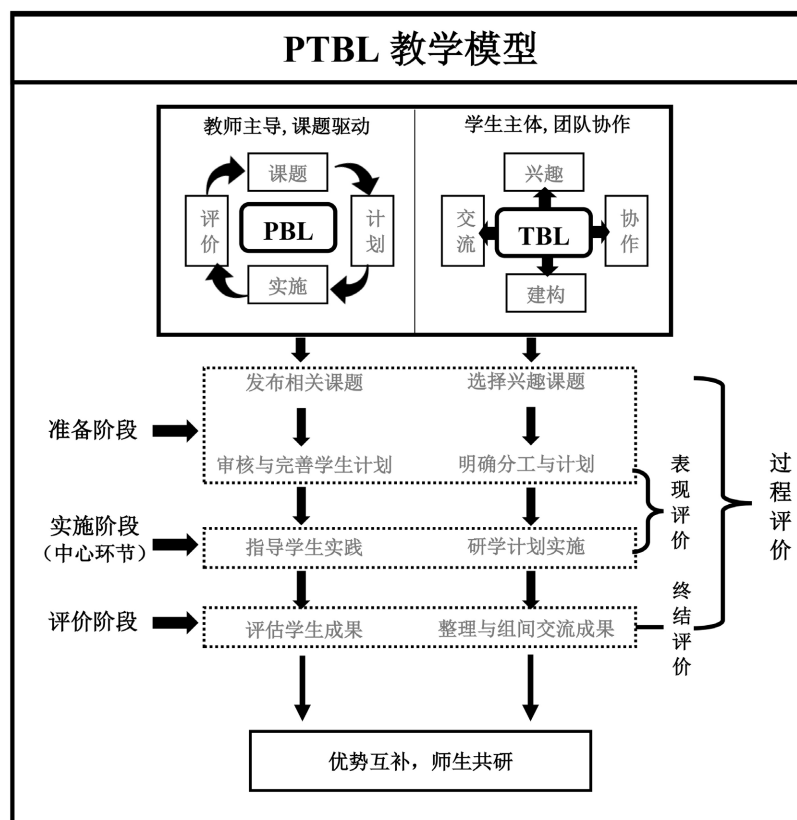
PTBL 教学模型

教师主导, 课题驱动

课题
计划
实施
评价
PBL

学生主体, 团队协作

兴趣
协作
建构
交流
TBL

准备阶段
发布相关课题
选择兴趣课题
审核与完善学生计划
明确分工与计划

实施阶段
（中心环节）
指导学生实践
研学计划实施

评价阶段
评估学生成果
整理与组间交流成果

表现评价
终结评价
过程评价

优势互补，师生共研